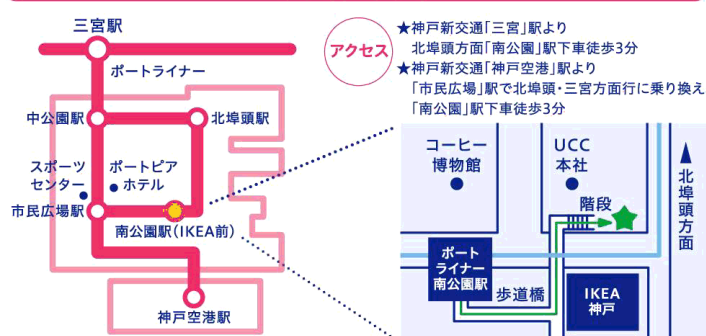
三宮駅
ポートライナー
中公園駅
北埠頭駅
スポーツセンター
ポートピアホテル
市民広場駅
南公園駅（IKEA前）
神戸空港駅

アクセス
★神戸新交通「三宮」駅より
北埠頭方面「南公園」駅下車徒歩3分
★神戸新交通「神戸空港」駅より
「市民広場」駅で北埠頭・三宮方面行に乗り換え
「南公園」駅下車徒歩3分

コーヒー博物館
UCC本社
階段
北埠頭方面
ポートライナー南公園駅
歩道橋
IKEA神戸